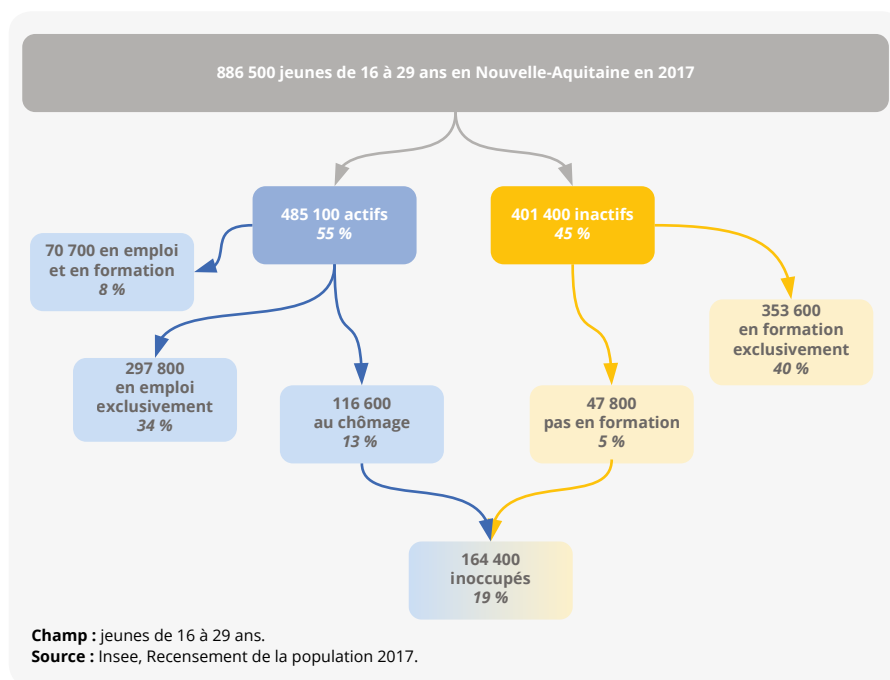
886 500 jeunes de 16 à 29 ans en Nouvelle-Aquitaine en 2017

485 100 actifs
55 %

401 400 inactifs
45 %

70 700 en emploi et en formation
8 %

353 600
en formation exclusivement
40 %

297 800
en emploi exclusivement
34 %

116 600
au chômage
13 %

47 800
pas en formation
5 %

164 400
inoccupés
19 %

**Champ :** jeunes de 16 à 29 ans.
**Source :** Insee, Recensement de la population 2017.